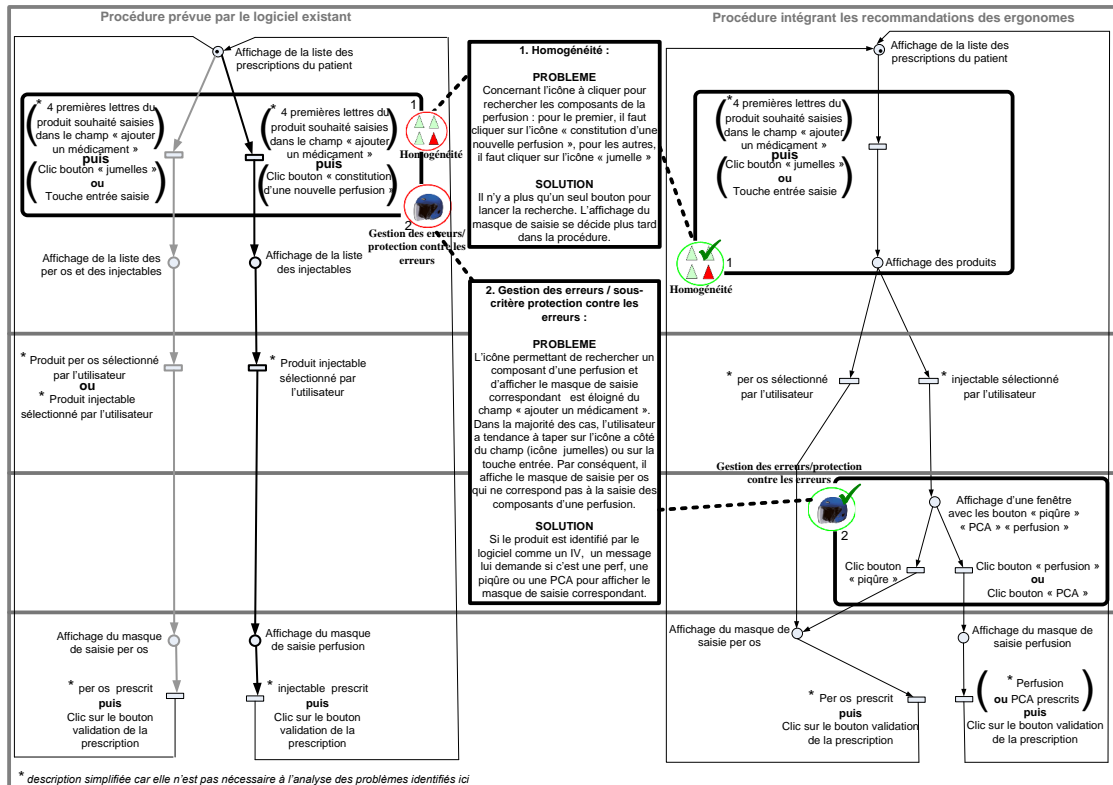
Procédure prévue par le logiciel existant

Procédure intégrant les recommandations des ergonomes

Affichage de la liste des prescriptions du patient

* 4 premières lettres du produit souhaité saisies dans le champ « ajouter un médicament »
puis
Clic bouton « jumelles »
ou
Touche entrée saisie

* 4 premières lettres du produit souhaité saisies dans le champ « ajouter un médicament »
puis
Clic bouton « constitution d'une nouvelle perfusion »

1
Homogénéité

2
Gestion des erreurs/ protection contre les erreurs

Affichage de la liste des per os et des injectables

Affichage de la liste des injectables

* Produit per os sélectionné par l'utilisateur
ou
* Produit injectable sélectionné par l'utilisateur

* Produit injectable sélectionné par l'utilisateur

Affichage du masque de saisie per os

Affichage du masque de saisie perfusion

* per os prescrit
puis
Clic sur le bouton validation de la prescription

* injectable prescrit
puis
Clic sur le bouton validation de la prescription

1. Homogénéité :

PROBLEME
Concernant l'icône à cliquer pour rechercher les composants de la perfusion : pour le premier, il faut cliquer sur l'icône « constitution d'une nouvelle perfusion », pour les autres, il faut cliquer sur l'icône « jumelle »

SOLUTION
Il n'y a plus qu'un seul bouton pour lancer la recherche. L'affichage du masque de saisie se décide plus tard dans la procédure.

2. Gestion des erreurs / sous-critère protection contre les erreurs :

PROBLEME
L'icône permettant de rechercher un composant d'une perfusion et d'afficher le masque de saisie correspondant est éloigné du champ « ajouter un médicament ». Dans la majorité des cas, l'utilisateur a tendance à taper sur l'icône a côté du champ (icône jumelles) ou sur la touche entrée. Par conséquent, il affiche le masque de saisie per os qui ne correspond pas à la saisie des composants d'une perfusion.

SOLUTION
Si le produit est identifié par le logiciel comme un IV, un message lui demande si c'est une perf, une piqûre ou une PCA pour afficher le masque de saisie correspondant.

Affichage de la liste des prescriptions du patient

*4 premières lettres du produit souhaité saisies dans le champ « ajouter un médicament »
puis
Clic bouton « jumelles »
ou
Touche entrée saisie

1
Homogénéité

Affichage des produits

* per os sélectionné par l'utilisateur

* injectable sélectionné par l'utilisateur

Gestion des erreurs/protection contre les erreurs

2

Affichage d'une fenêtre avec les bouton « piqûre » « PCA » « perfusion »

Clic bouton « piqûre »

Clic bouton « perfusion »
ou
Clic bouton « PCA »

Affichage du masque de saisie per os

Affichage du masque de saisie perfusion

* Per os prescrit
puis
Clic sur le bouton validation de la prescription

* Perfusion
ou PCA prescrits
puis
Clic sur le bouton validation de la prescription

* description simplifiée car elle n'est pas nécessaire à l'analyse des problèmes identifiés ici